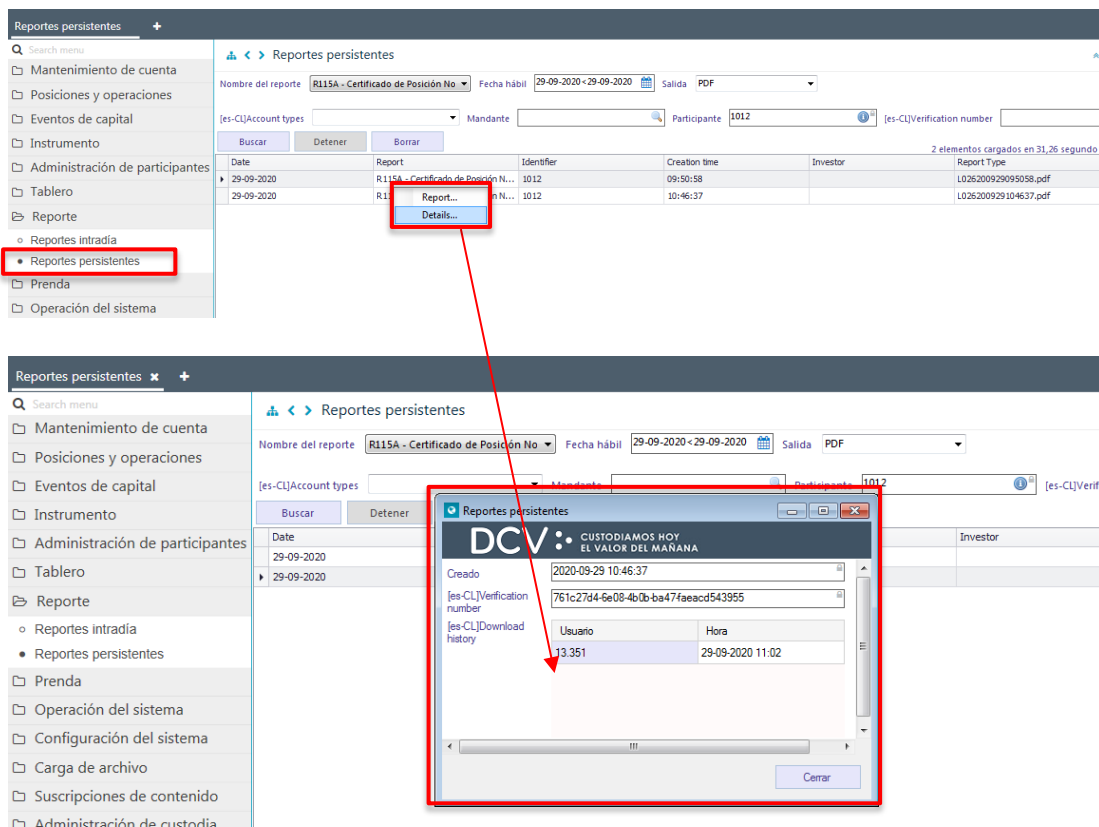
Reportes persistentes +

Search menu
Mantenimiento de cuenta
Posiciones y operaciones
Eventos de capital
Instrumento
Administración de participantes
Tablero
Reporte
Reportes intradía
Reportes persistentes
Prenda
Operación del sistema

Reportes persistentes

Nombre del reporte R115A - Certificado de Posición No Fecha hábil 29-09-2020<29-09-2020 Salida PDF

[es-CL]Account types Mandante Participante 1012 [es-CL]Verification number

Buscar Detener Borrar

2 elementos cargados en 31,26 segundo

| Date | Report | Identifier | Creation time | Investor | Report Type |
|---|---|---|---|---|---|
| 29-09-2020 | R115A - Certificado de Posición N... | 1012 | 09:50:58 | | L026200929095058.pdf |
| 29-09-2020 | R11 | 1012 | 10:46:37 | | L026200929104637.pdf |

Report...
Details...

Reportes persistentes ✖ +

Search menu
Mantenimiento de cuenta
Posiciones y operaciones
Eventos de capital
Instrumento
Administración de participantes
Tablero
Reporte
Reportes intradía
Reportes persistentes
Prenda
Operación del sistema
Configuración del sistema
Carga de archivo
Suscripciones de contenido
Administración de custodia

Reportes persistentes

Nombre del reporte R115A - Certificado de Posición No Fecha hábil 29-09-2020<29-09-2020 Salida PDF

[es-CL]Account types Mandante Participante 1012 [es-CL]Verif

Buscar Detener

| Date | Investor |
|---|---|
| 29-09-2020 | |
| 29-09-2020 | |

Reportes persistentes

DCV CUSTODIAMOS HOY EL VALOR DEL MAÑANA

Creado 2020-09-29 10:46:37
[es-CL]Verification number 761c27d4-6e08-4b0b-ba47-faeacd543955
[es-CL]Download history

| Usuario | Hora |
|---|---|
| 13.351 | 29-09-2020 11:02 |

Cerrar